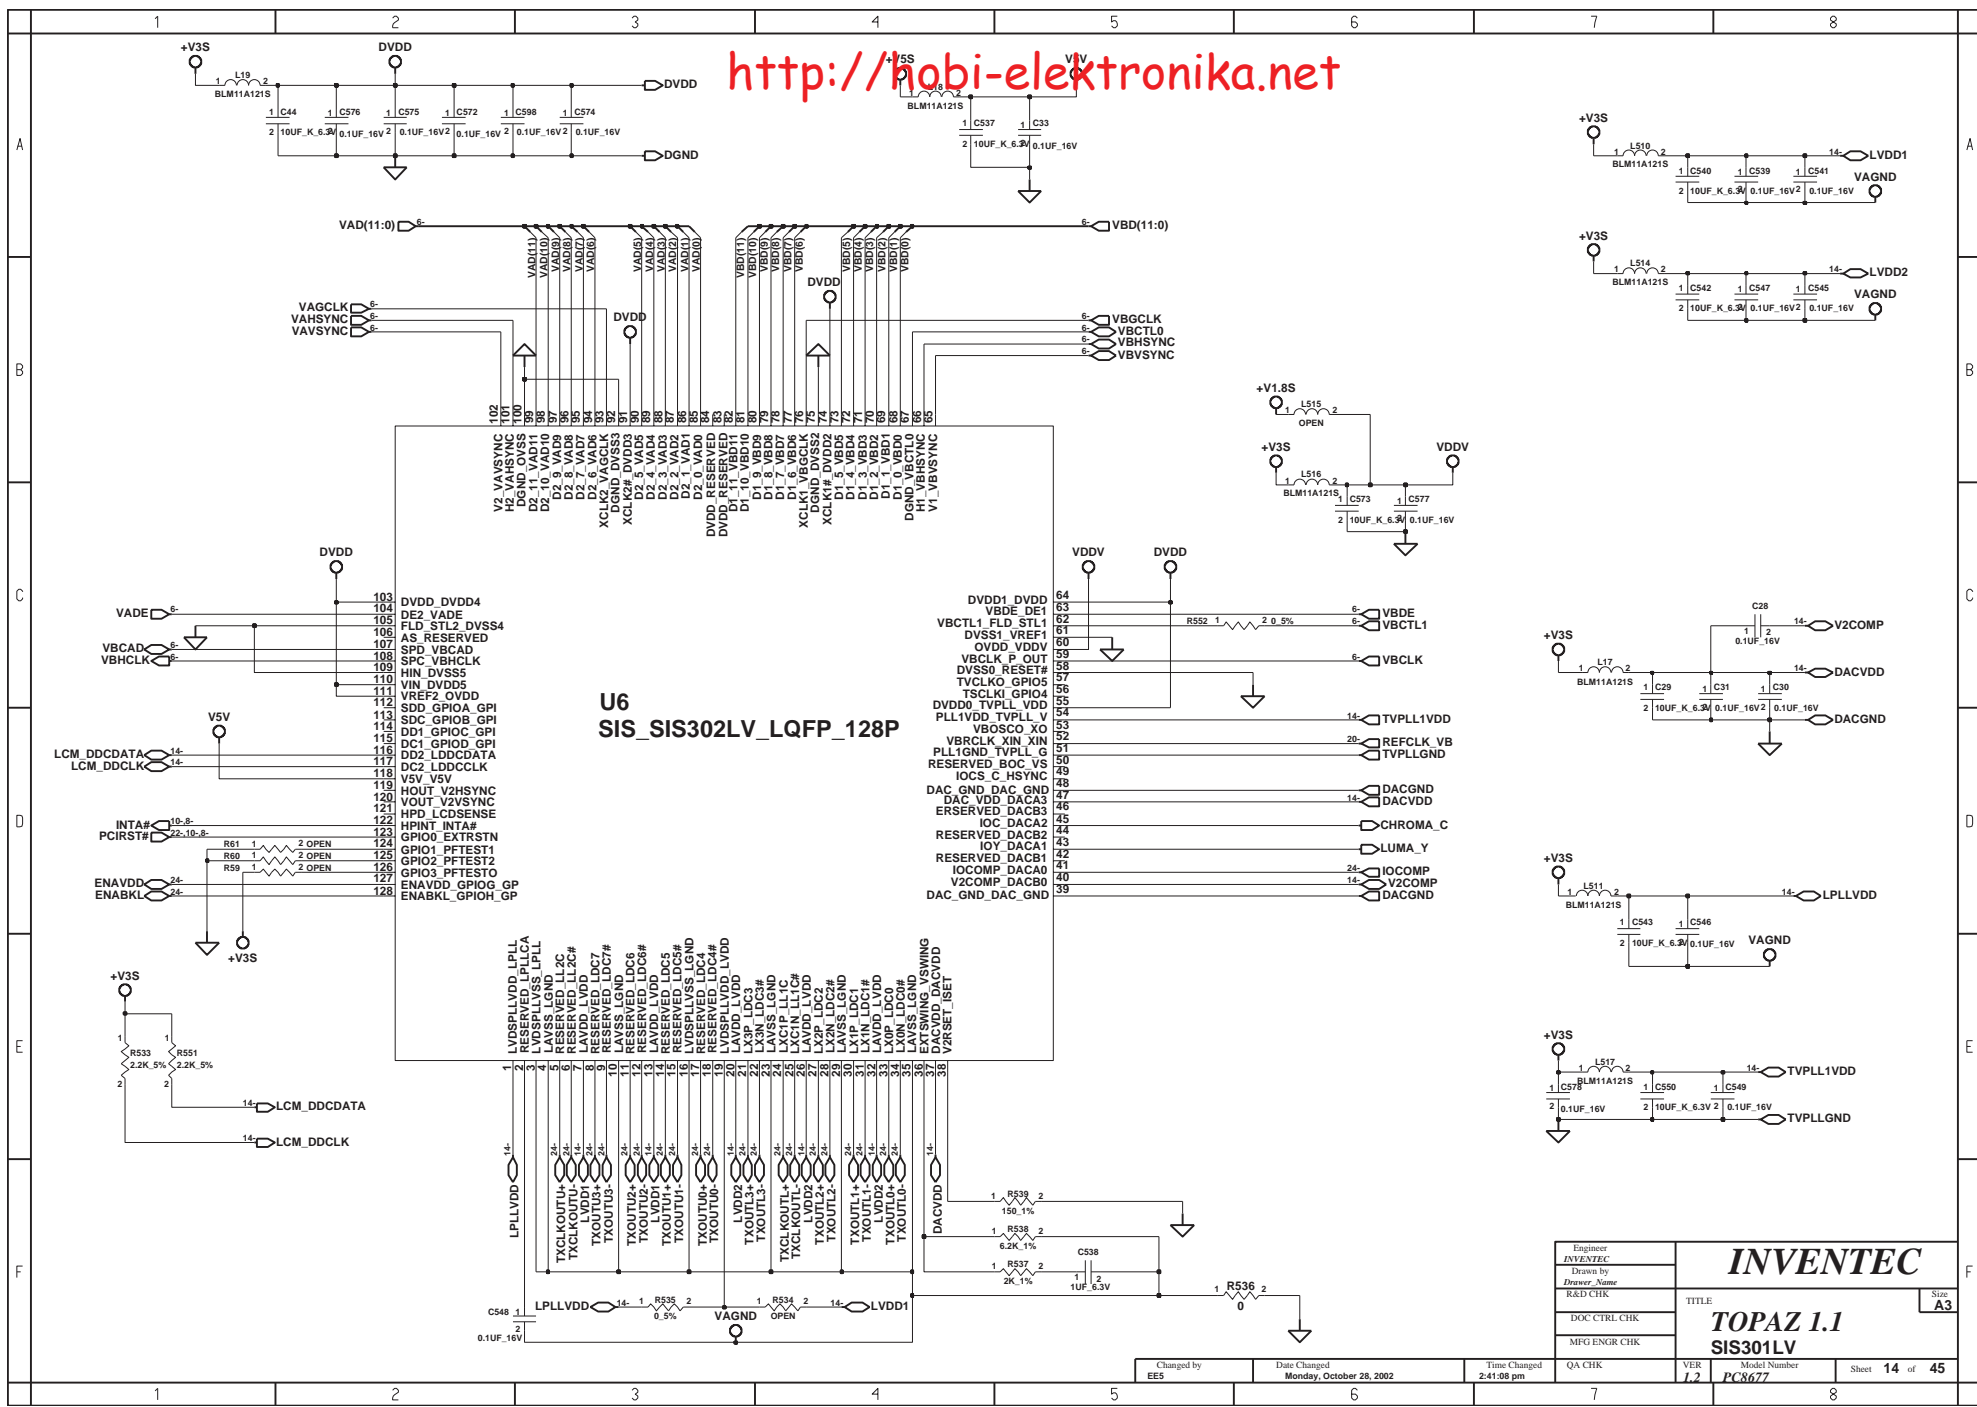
1 2 3 4 5 6 7 8

http://hobi-elektronika.net

+V3S DVDD L19 BLM11A121S DVDD DGND C44 10UF_K_6.3V C576 0.1UF_16V C575 0.1UF_16V C572 0.1UF_16V C598 0.1UF_16V C574 0.1UF_16V

+V5S V5V L18 BLM11A121S C537 10UF_K_6.3V C33 0.1UF_16V

+V3S L510 BLM11A121S C540 10UF_K_6.3V C539 0.1UF_16V C541 0.1UF_16V LVDD1 VAGND

+V3S L514 BLM11A121S C542 10UF_K_6.3V C547 0.1UF_16V C545 0.1UF_16V LVDD2 VAGND

VAD(11:0) VBD(11:0)

VAGCLK VAHSYNC VAVSYNC DVDD DVDD VBGCLK VBCTL0 VBHSYNC VBVSYNC

+V1.8S L515 OPEN +V3S L516 BLM11A121S VDDV C573 10UF_K_6.3V C577 0.1UF_16V

U6
SIS_SIS302LV_LQFP_128P

VAD(11) VAD(10) VAD(9) VAD(8) VAD(7) VAD(6) VAD(5) VAD(4) VAD(3) VAD(2) VAD(1) VAD(0) VBD(11) VBD(10) VBD(9) VBD(8) VBD(7) VBD(6) VBD(5) VBD(4) VBD(3) VBD(2) VBD(1) VBD(0)

102 V2_VAVSYNC
101 H2_VAHSYNC
100 DGND_DVSS
99 D2_11_VAD11
98 D2_10_VAD10
97 D2_9_VAD9
96 D2_8_VAD8
95 D2_7_VAD7
94 D2_6_VAD6
93 XCLK2_VAGCLK
92 DGND_DVSS3
91 XCLK2#_DVDD3
90 D2_5_VAD5
89 D2_4_VAD4
88 D2_3_VAD3
87 D2_2_VAD2
86 D2_1_VAD1
85 D2_0_VAD0
84 DVDD_RESERVED
83 DVDD_RESERVED
82 D1_11_VBD11
81 D1_10_VBD10
80 D1_9_VBD9
79 D1_8_VBD8
78 D1_7_VBD7
77 D1_6_VBD6
76 XCLK1_VBGCLK
75 DGND_DVSS2
74 XCLK1#_DVDD2
73 D1_5_VBD5
72 D1_4_VBD4
71 D1_3_VBD3
70 D1_2_VBD2
69 D1_1_VBD1
68 D1_0_VBD0
67 DGND_VBCTL0
66 H1_VBHSYNC
65 V1_VBVSYNC

DVDD VADE VBCAD VBHCLK V5V LCM_DDCDATA LCM_DDCLK INTA# PCIRST# R61 OPEN R60 OPEN R59 OPEN ENAVDD ENABKL +V3S

103 DVDD_DVDD4
104 DE2_VADE
105 FLD_STL2_DVSS4
106 AS_RESERVED
107 SPD_VBCAD
108 SPC_VBHCLK
109 HIN_DVSS5
110 VIN_DVDD5
111 VREF2_OVDD
112 SDD_GPIOA_GPI
113 SDC_GPIOB_GPI
114 DD1_GPIOC_GPI
115 DC1_GPIOD_GPI
116 DD2_LDDCDATA
117 DC2_LDDCCLK
118 V5V_V5V
119 HOUT_V2HSYNC
120 VOUT_V2VSYNC
121 HPD_LCDSENSE
122 HPINT_INTA#
123 GPIO0_EXTRSTN
124 GPIO1_PFTEST1
125 GPIO2_PFTEST2
126 GPIO3_PFTESTO
127 ENAVDD_GPIOG_GP
128 ENABKL_GPIOH_GP

VDDV DVDD
64 DVDD1_DVDD
63 VBDE_DE1
62 VBCTL1_FLD_STL1
61 DVSS1_VREF1
60 OVDD_VDDV
59 VBCLK_P_OUT
58 DVSS0_RESET#
57 TVCLKO_GPIO5
56 TSCLKI_GPIO4
55 DVDD0_TVPLL_VDD
54 PLL1VDD_TVPLL_V
53 VBOSCO_XO
52 VBRCLK_XIN_XIN
51 PLL1GND_TVPLL_G
50 RESERVED_BOC_VS
49 IOCS_C_HSYNC
48 DAC_GND_DAC_GND
47 DAC_VDD_DACA3
46 ERSERVED_DACB3
45 IOC_DACA2
44 RESERVED_DACB2
43 IOY_DACA1
42 RESERVED_DACB1
41 IOCOMP_DACA0
40 V2COMP_DACB0
39 DAC_GND_DAC_GND

R552 0_5% VBDE VBCTL1 VBCLK TVPLL1VDD REFCLK_VB TVPLLGND DACGND DACVDD CHROMA_C LUMA_Y IOCOMP V2COMP DACGND

C28 0.1UF_16V V2COMP +V3S L17 BLM11A121S DACVDD C29 10UF_K_6.3V C31 0.1UF_16V C30 0.1UF_16V DACGND

+V3S L511 BLM11A121S LPLLVDD C543 10UF_K_6.3V C546 0.1UF_16V VAGND

+V3S L517 BLM11A121S TVPLL1VDD C578 0.1UF_16V C550 10UF_K_6.3V C549 0.1UF_16V TVPLLGND

+V3S R533 2.2K_5% R551 2.2K_5% LCM_DDCDATA LCM_DDCLK

1 LVDSPLLVDD_LPLL
2 RESERVED_LPLLCA
3 LVDSPLLVSS_LPLL
4 LAVSS_LGND
5 RESERVED_LL2C#
6 RESERVED_LL2C
7 LAVDD_LVDD
8 RESERVED_LDC7#
9 RESERVED_LDC7
10 LAVSS_LGND
11 RESERVED_LDC6#
12 RESERVED_LDC6
13 LAVDD_LVDD
14 RESERVED_LDC5
15 RESERVED_LDC5#
16 LVDSPLLVSS_LGND
17 RESERVED_LDC4
18 RESERVED_LDC4#
19 LVDSPLLVDD_LVDD
20 LAVDD_LVDD
21 LX3P_LDC3
22 LX3N_LDC3#
23 LAVSS_LGND
24 LXC1P_LL1C
25 LXC1N_LL1C#
26 LAVDD_LVDD
27 LX2P_LDC2
28 LX2N_LDC2#
29 LAVSS_LGND
30 LX1P_LDC1
31 LX1N_LDC1#
32 LAVDD_LVDD
33 LX0P_LDC0
34 LX0N_LDC0#
35 LAVSS_LGND
36 EXTSWING_VSWING
37 DACVDD_DACVDD
38 V2RSET_ISET

LPLLVDD TXCLKOUTU+ TXCLKOUTU- LVDD1 TXOUTU3+ TXOUTU3- TXOUTU2+ TXOUTU2- LVDD1 TXOUTU1+ TXOUTU1- TXOUTU0+ TXOUTU0- LVDD2 TXOUTL3+ TXOUTL3- TXCLKOUTL+ TXCLKOUTL- LVDD2 TXOUTL2+ TXOUTL2- TXOUTL1+ TXOUTL1- LVDD2 TXOUTL0+ TXOUTL0- DACVDD

R539 150_1% R538 6.2K_1% R537 2K_1% C538 1UF_6.3V R536 0
C548 0.1UF_16V LPLLVDD R535 0_5% VAGND R534 OPEN LVDD1

Engineer INVENTEC
Drawn by Drawer_Name
R&D CHK
DOC CTRL CHK
MFG ENGR CHK
QA CHK
INVENTEC
TITLE
TOPAZ 1.1
SIS301LV
Size A3
Changed by EE5
Date Changed Monday, October 28, 2002
Time Changed 2:41:08 pm
VER 1.2
Model Number PC8677
Sheet 14 of 45